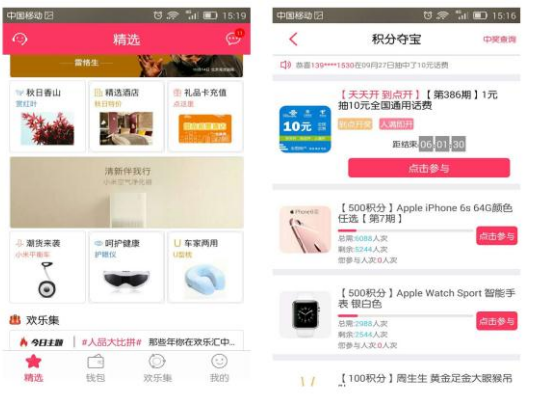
中国移动 15:19

精选

秋日香山
赏红叶

精选酒店
秋日特价

礼品卡充值
点这里

清新伴我行
小米空气净化器

潮货来袭
小米平衡车

呵护健康
护眼仪

车家两用
U型枕

欢乐集

今日主题 #人品大比拼# 晒全年你在欢乐汇中...

精选 钱包 欢乐集 我的

中国移动 15:16

积分夺宝

中奖查询

恭喜139****1530在09月27日抽中了10元话费

【天天开 到点开】【第386期】1元抽10元全国通用话费

10元

到点开奖 人满即开

距结束 06 01 30

点击参与

【500积分】Apple iPhone 6s 64G颜色任选【第7期】

总需6088人次
剩余5244人次
您参与人次0人次

点击参与

【500积分】Apple Watch Sport 智能手表 银白色

总需2988人次
剩余2540人次
您参与人次0人次

点击参与

【100积分】周生生 黄金足金大眼猴吊